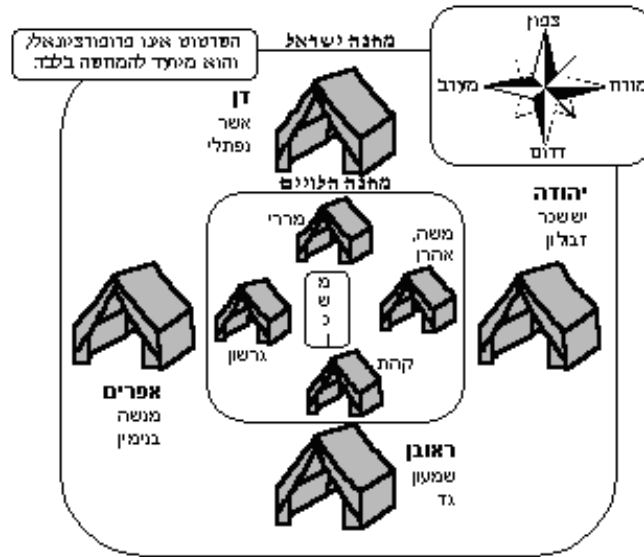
השרטוט אינו פרופורציונאלי והוא מיועד להמחשה בלבד.

מחנה ישראל

צפון
מזרח
מערב
דרום

דן
אשר
נפתלי

מחנה הלויים

מררי

משה,
אהרן

מ
ש
כ
ן

גרשון

קהת

יהודה
יששכר
זבלון

אפרים
מנשה
בנימין

ראובן
שמעון
גד